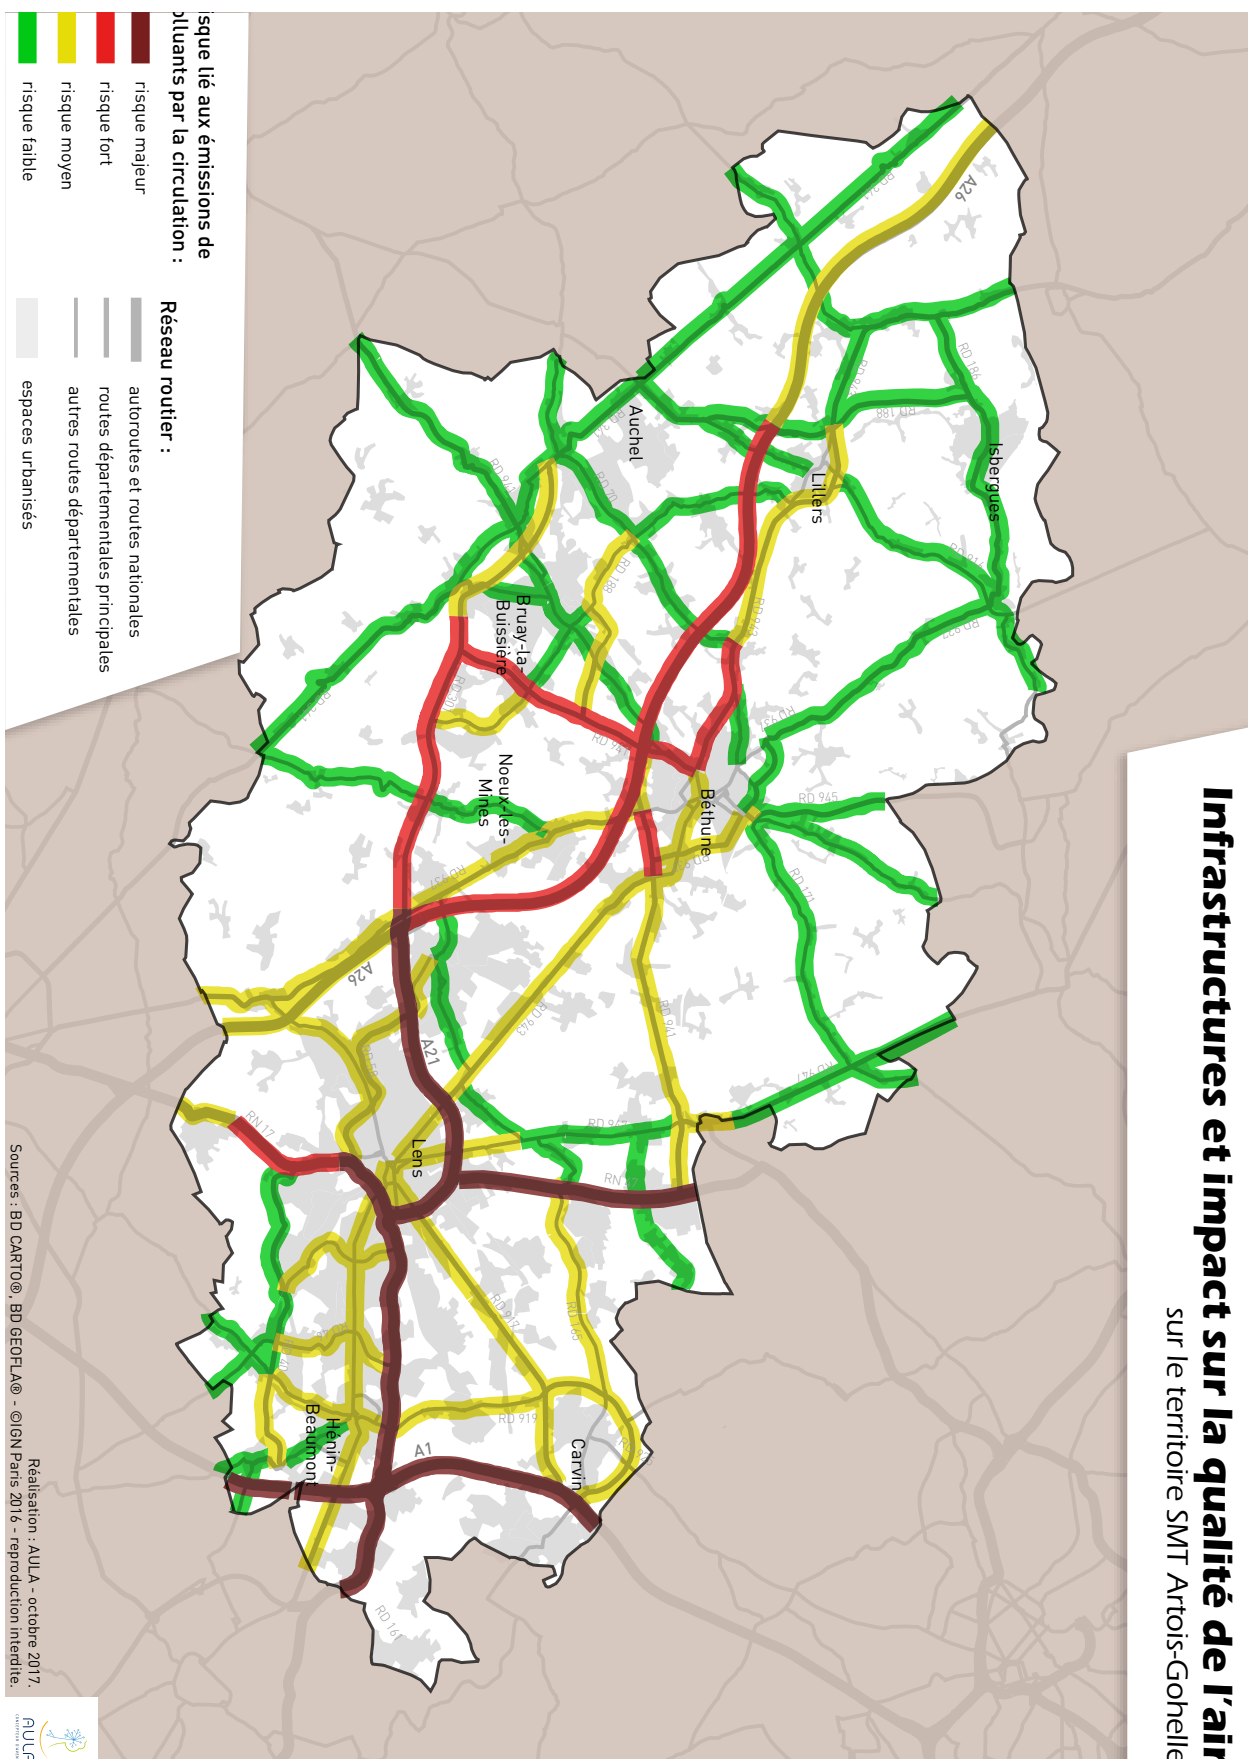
Infrastructures et impact sur la qualité de l'air
sur le territoire SMT Artois-Gohelle

isque lié aux émissions de olluants par la circulation :

risque majeur
risque fort
risque moyen
risque faible

Réseau routier :

autoroutes et routes nationales
routes départementales principales
autres routes départementales
espaces urbanisés

A26
RD 186
RD 188
Isbergues
Lillers
Auchel
Bruay-La-Buissière
Noeux-les-Mines
Béthune
RD 945
RD 171
RD 941
RD 943
A26
A21
RN 17
Lens
RN 17
RD 917
RD 919
A1
Hénin-Beaumont
Carvin
RD 161

Réalisation : AULA - octobre 2017.
Sources : BD CARTO®, BD GEOFLA® - ©IGN Paris 2016 - reproduction interdite.

AULA